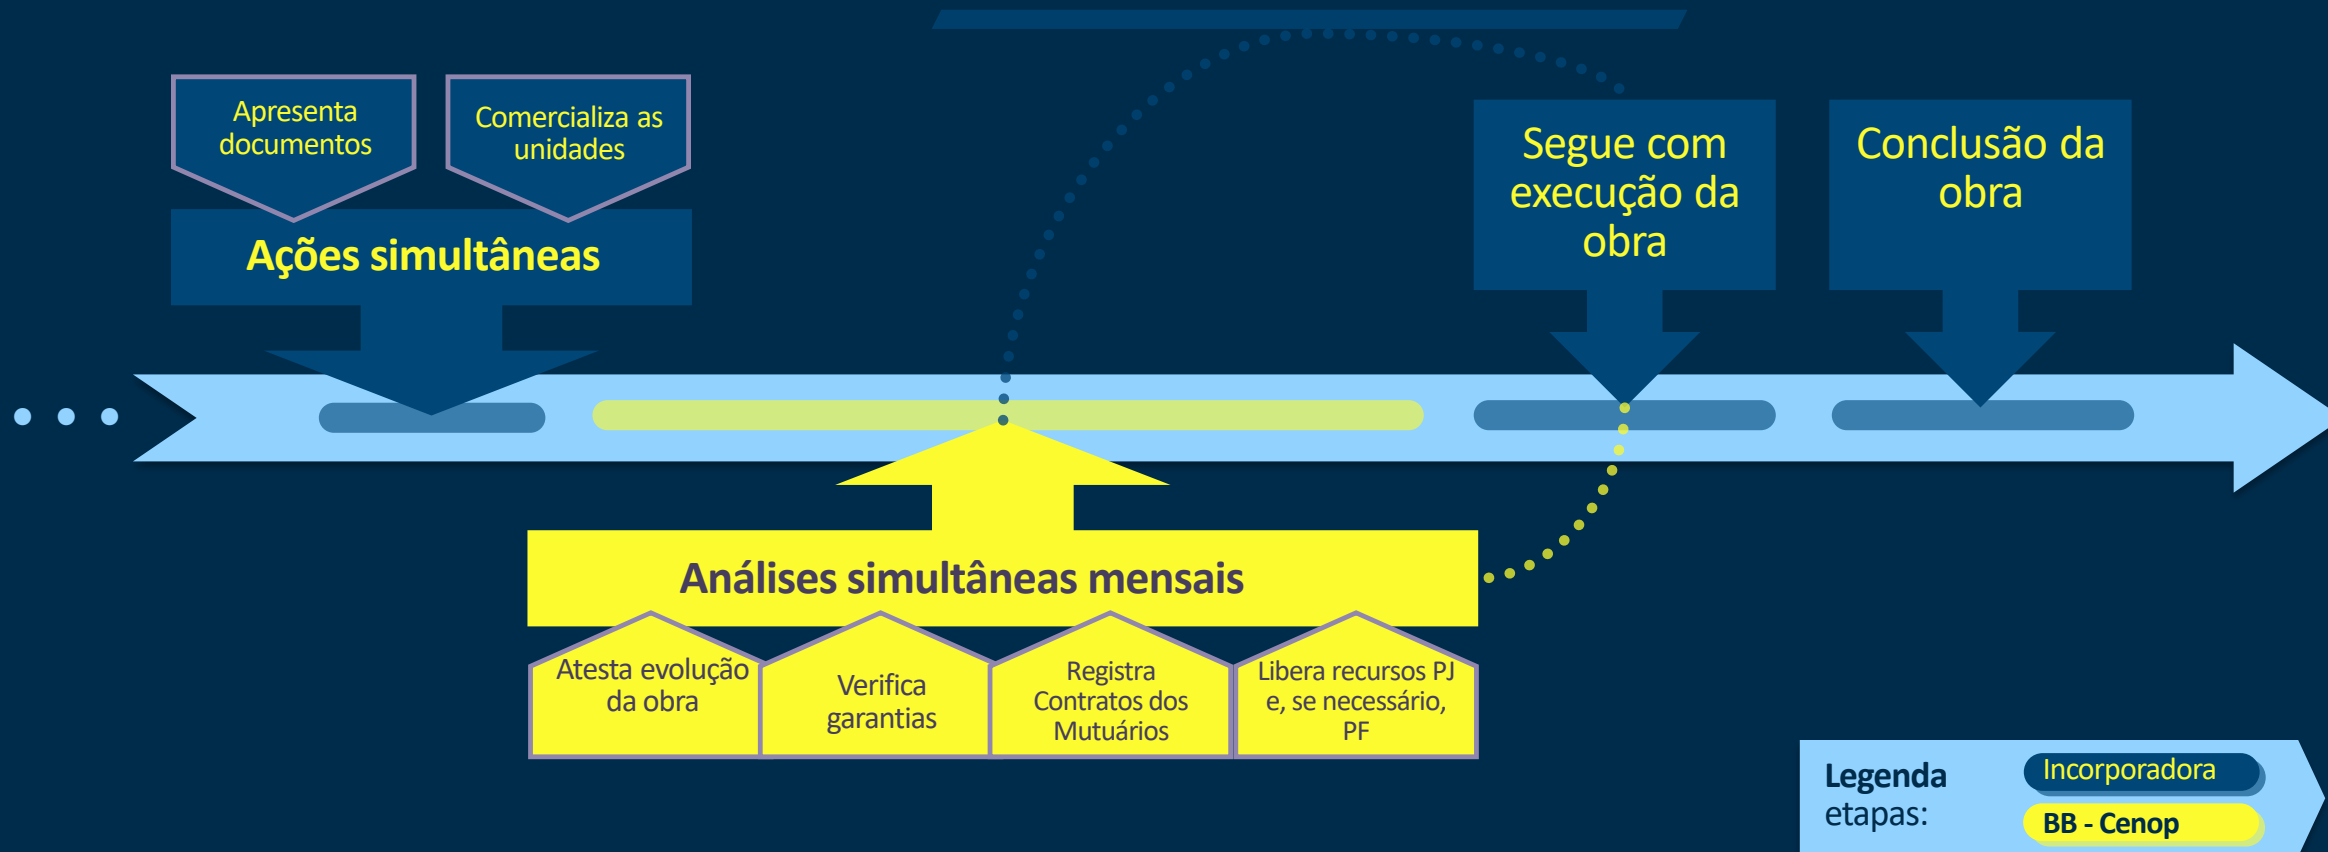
Apresenta documentos

Comercializa as unidades

Ações simultâneas

Segue com execução da obra

Conclusão da obra

Análises simultâneas mensais

Atesta evolução da obra

Verifica garantias

Registra Contratos dos Mutuários

Libera recursos PJ e, se necessário, PF

Legenda etapas:

Incorporadora

BB - Cenop